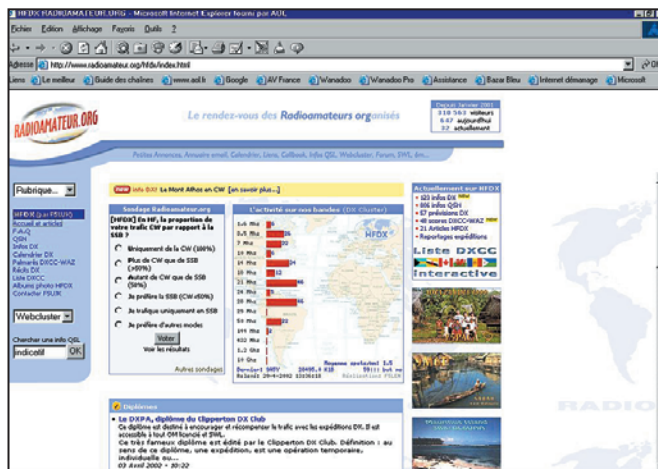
HFDX RADIOAMATEUR.ORG - Microsoft Internet Explorer fourni par AOL

Fichier Edition Affichage Favoris Outils ?

Adresse http://www.radioamateur.org/hfdx/index.html

Liens Le meilleur Guide des chaînes www.aol.fr Google AV France Wanadoo Wanadoo Pro Assistance Bazar Bleu Internet déménage Microsoft

RADIOAMATEUR.ORG

Le rendez-vous des Radioamateurs organisés

Depuis Janvier 2001
110 563 visiteurs
647 aujourd'hui
32 actuellement

Petites Annonces, Annuaire email, Calendrier, Liens, Callbook, Infos QSL, Webcluster, Forum, SWL, Em...

Rubrique...

HFDX (par F5UKW)
Accueil et articles
F.A.Q.
QSN
Infos DX
Calendrier DX
Palmarès DXCC-WAZ
Récits DX
Liste DXCC
Albums photo HFDX
Contacter F5UKW

Webcluster

Chercher une info QSL
indicatif OK

NEW Infos DX: Le Mont Athos en CW [en savoir plus...]

Sondage Radioamateur.org

[HFDX] En HF, la proportion de votre trafic CW par rapport à la SSB ?

Uniquement de la CW (100%)
Plus de CW que de SSB (>50%)
Autant de CW que de SSB (50%)
Je préfère la SSB (CW <50%)
Je trafique uniquement en SSB
Je préfère d'autres modes

Voter
Voir les résultats

Autres sondages

L'activité sur nos bandes (DX Cluster)

HFDX

1.8 Mhz
3.5 Mhz
7 Mhz
10 Mhz
14 Mhz
18 Mhz
21 Mhz
24 Mhz
28 Mhz
50 Mhz
144 Mhz
432 Mhz
1.2 Ghz
10 Ghz

Actuellement sur HFDX
• 120 Infos DX NEW
• 806 Infos QSN
• 67 prévisions DX
• 48 scores DXCC-WAZ NEW
• 21 Articles HFDX
• Reportages expéditions

Liste DXCC
interactive

Diplômes

• Le DXPA, diplôme du Clipperton DX Club
Ce diplôme est destiné à encourager et récompenser le trafic avec les expéditions DX. Il est accessible à tout OM licencié et SWL.
Ce très fameux diplôme est édité par le Clipperton DX Club. Définition : au sens de ce diplôme, une expédition, est une opération temporaire, individuelle ou...
03 Avril 2002 • 10:22

RADIO

Mauritius Island